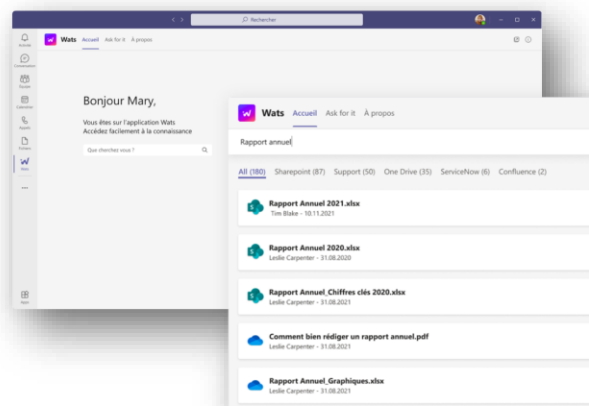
Rechercher

Wats Accueil Ask for it À propos

Activité
Conversation
Équipes
Calendrier
Appels
Fichiers
Wats
...
Applis

Bonjour Mary,

Vous êtes sur l'application Wats
Accédez facilement à la connaissance

Que cherchez vous ?

Wats Accueil Ask for it À propos

Rapport annuel

All (180) Sharepoint (87) Support (50) One Drive (35) ServiceNow (6) Confluence (2)

Rapport Annuel 2021.xlsx
Tim Blake - 10.11.2021

Rapport Annuel 2020.xlsx
Leslie Carpenter - 31.08.2020

Rapport Annuel_Chiffres clés 2020.xlsx
Leslie Carpenter - 31.08.2021

Comment bien rédiger un rapport annuel.pdf
Leslie Carpenter - 31.08.2021

Rapport Annuel_Graphiques.xlsx
Leslie Carpenter - 31.08.2021